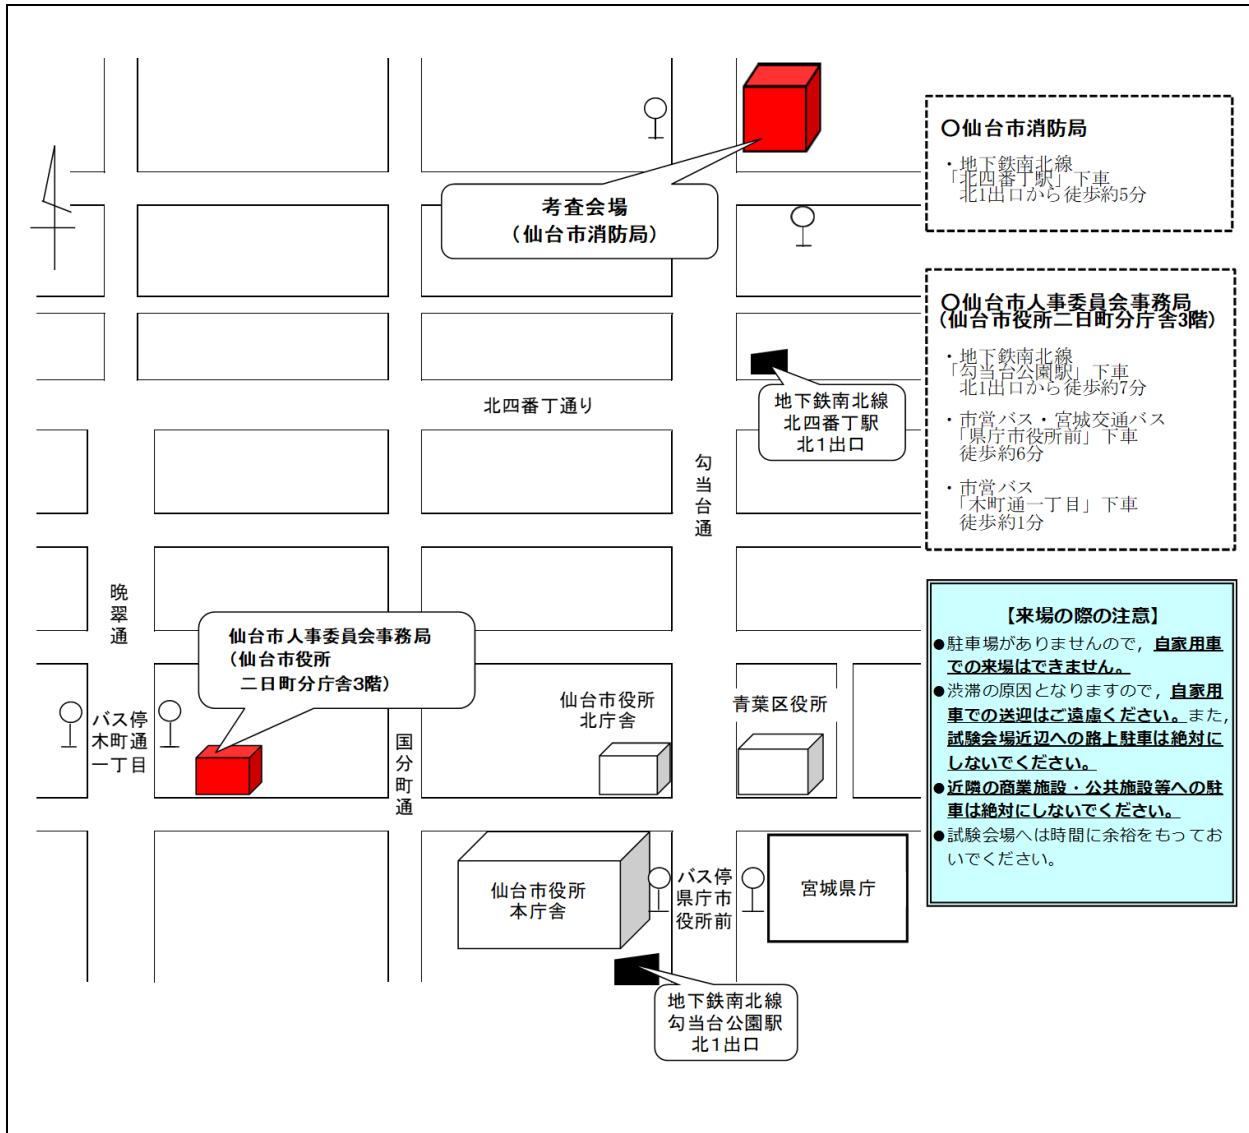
考査会場
（仙台市消防局）

O仙台市消防局
・地下鉄南北線
「北四番丁駅」下車
北1出口から徒歩約5分

O仙台市人事委員会事務局
(仙台市役所二日町分庁舎3階)
・地下鉄南北線
「勾当台公園駅」下車
北1出口から徒歩約7分
・市営バス・宮城交通バス
「県庁市役所前」下車
徒歩約6分
・市営バス
「木町通一丁目」下車
徒歩約1分

地下鉄南北線
北四番丁駅
北1出口

北四番丁通り

勾当台通

晩翠通

仙台市人事委員会事務局
（仙台市役所
二日町分庁舎3階）

バス停
木町通
一丁目

国分町通

仙台市役所
北庁舎

青葉区役所

【来場の際の注意】
●駐車場がありませんので，自家用車での来場はできません。
●渋滞の原因となりますので，自家用車での送迎はご遠慮ください。また，試験会場近辺への路上駐車は絶対にしないでください。
●近隣の商業施設・公共施設等への駐車は絶対にしないでください。
●試験会場へは時間に余裕をもっておいでください。

仙台市役所
本庁舎

バス停
県庁市
役所前

宮城県庁

地下鉄南北線
勾当台公園駅
北1出口